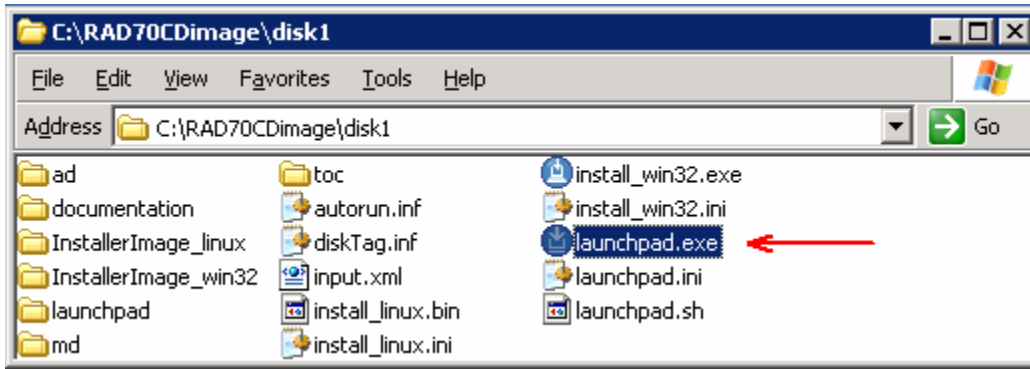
C:\RAD70CDimage\disk1

File Edit View Favorites Tools Help

Address C:\RAD70CDimage\disk1

Go

ad
documentation
InstallerImage_linux
InstallerImage_win32
launchpad
md

toc
autorun.inf
diskTag.inf
input.xml
install_linux.bin
install_linux.ini

install_win32.exe
install_win32.ini
launchpad.exe
launchpad.ini
launchpad.sh